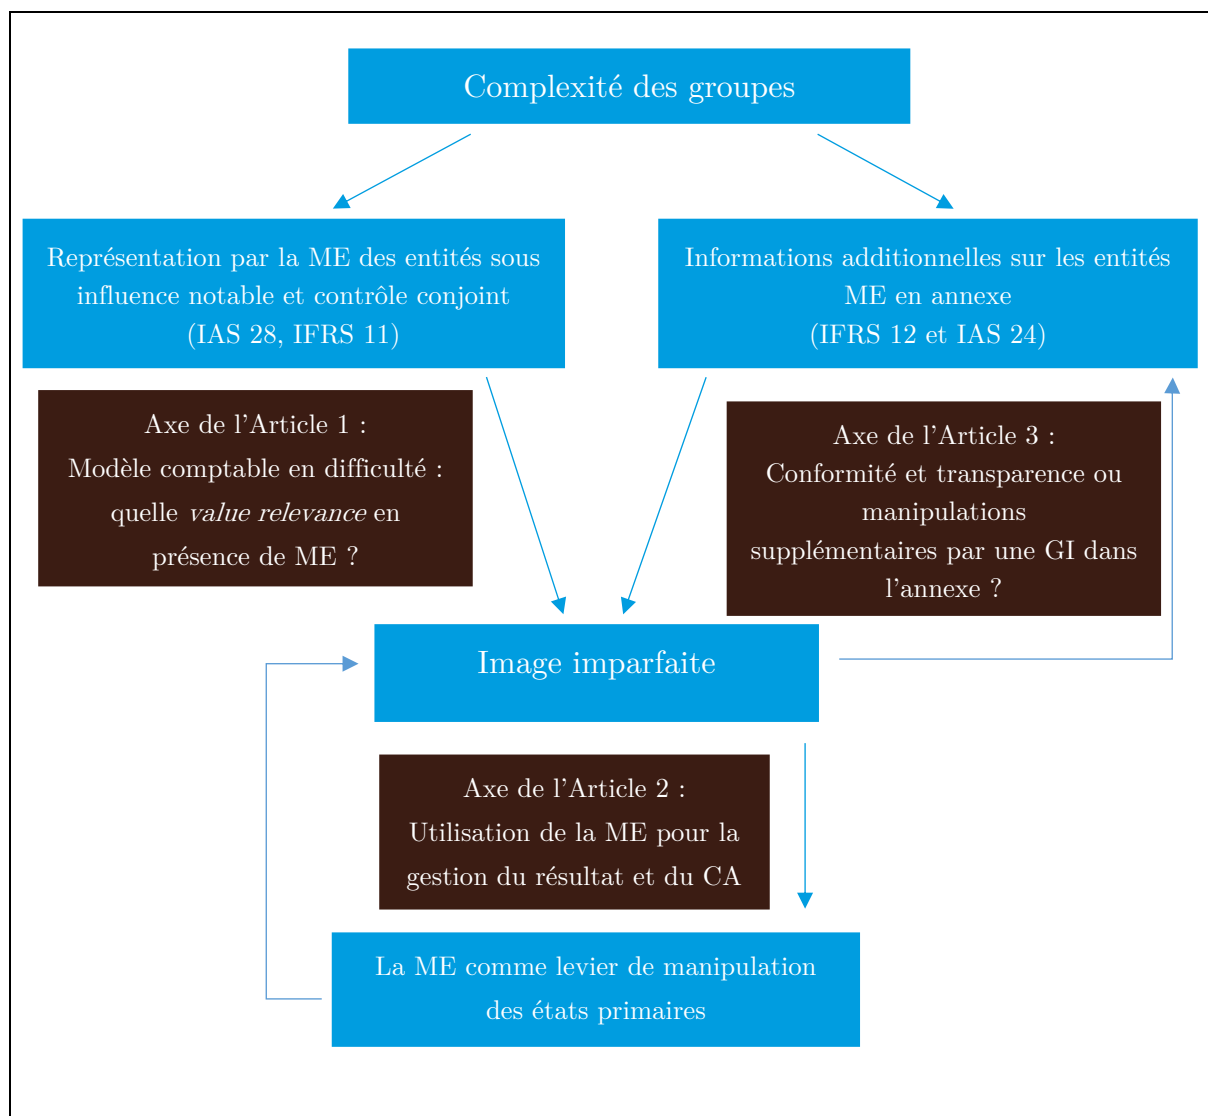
Complexité des groupes

Représentation par la ME des entités sous influence notable et contrôle conjoint (IAS 28, IFRS 11)

Informations additionnelles sur les entités ME en annexe (IFRS 12 et IAS 24)

Axe de l'Article 1 : Modèle comptable en difficulté : quelle *value relevance* en présence de ME ?

Axe de l'Article 3 : Conformité et transparence ou manipulations supplémentaires par une GI dans l'annexe ?

Image imparfaite

Axe de l'Article 2 : Utilisation de la ME pour la gestion du résultat et du CA

La ME comme levier de manipulation des états primaires